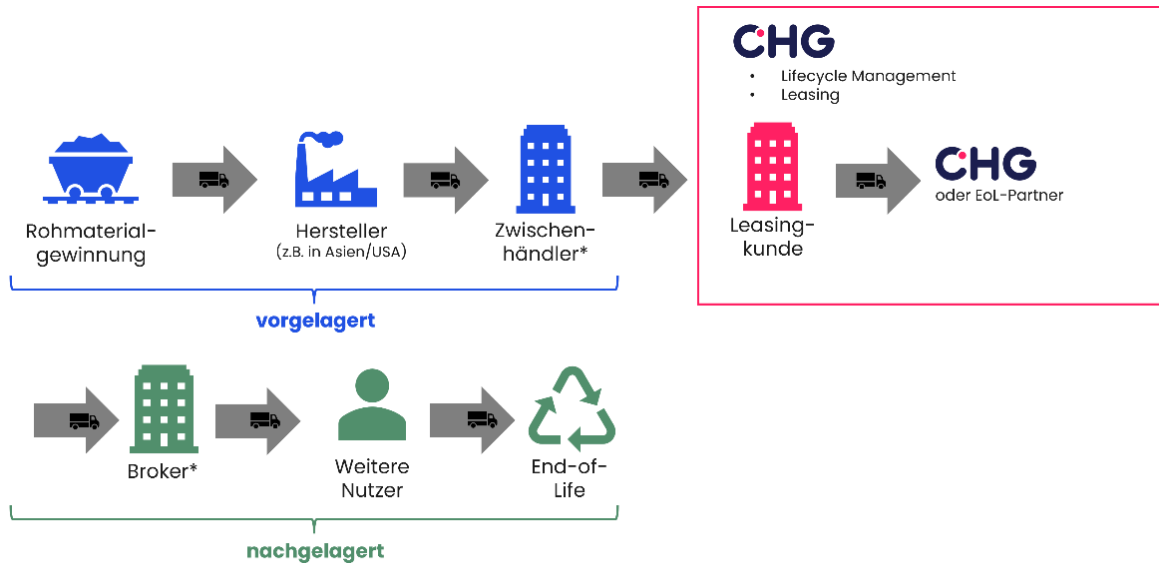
CHG
• Lifecycle Management
• Leasing

Rohmaterial-gewinnung

Hersteller
(z.B. in Asien/USA)

Zwischen-händler*

Leasing-kunde

CHG
oder EoL-Partner

vorgelagert

Broker*

Weitere Nutzer

End-of-Life

nachgelagert